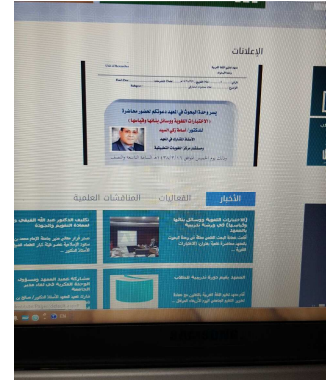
الإعلانات

يسر وحدة البحوث في المعهد دعوتكم لحضور محاضرة
« الاختبارات اللغوية وسائل بنائها وقياسها »
للدكتور/ أسامة زكي السيد
الأستاذ المشارك في المعهد
وستقام بمركز المختبرات التعليمية

الأخبار
الفعاليات
المناقشات العلمية

الاختبارات اللغوية وسائل بنائها وقياسها في ورشة تدريبية بالمعهد

تكليف الدكتور عبد الله الفيفي

مشاركة محمد السعيد

تدريبية للطلاب